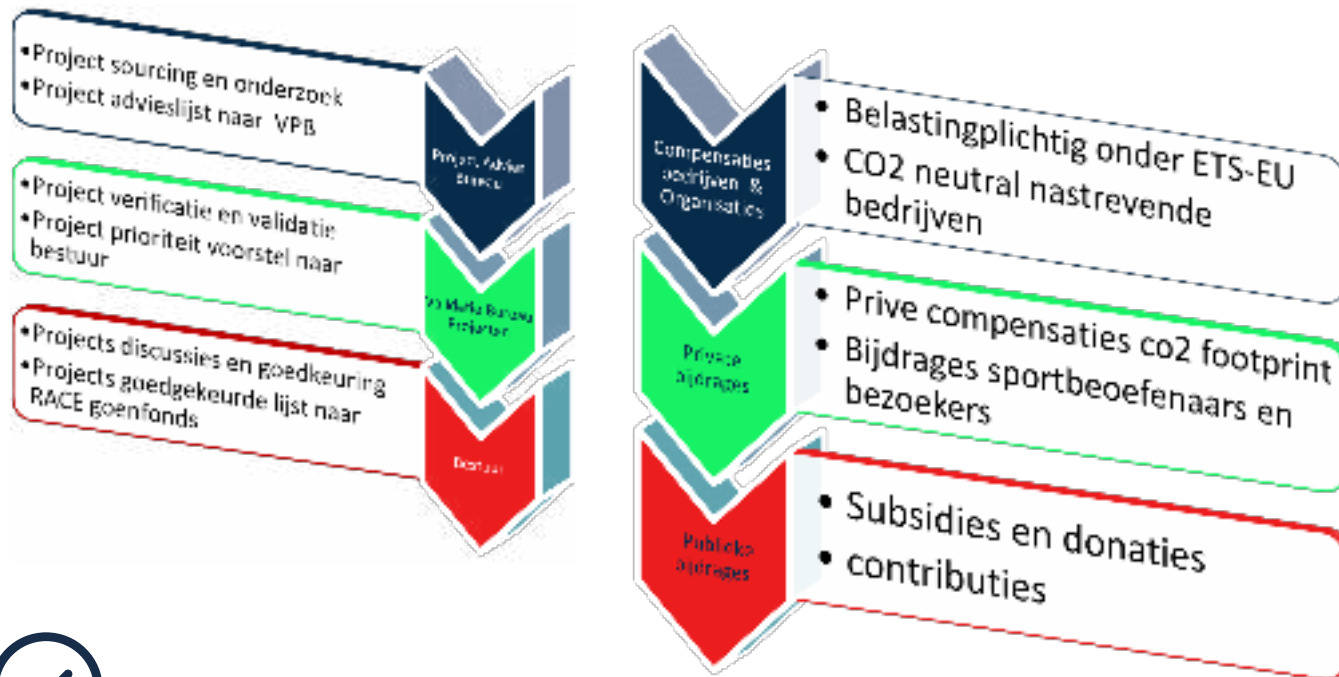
•Project sourcing en onderzoek
•Project advieslijst naar VPB

Project Advies Bureau

•Project verificatie en validatie
•Project prioriteit voorstel naar bestuur

So Marla Bureau Projecten

•Projects discussies en goedkeuring
•Projects goedgekeurde lijst naar RACE goenfonds

Bestuur

Compensaties bedrijven & Organisaties

• Belastingplichtig onder ETS-EU
• CO2 neutral nastrevende bedrijven

Private bijdrages

• Prive compensaties co2 footprint
• Bijdrages sportbeoefenaars en bezoekers

Publieke bijdrages

• Subsidies en donaties
• contributies